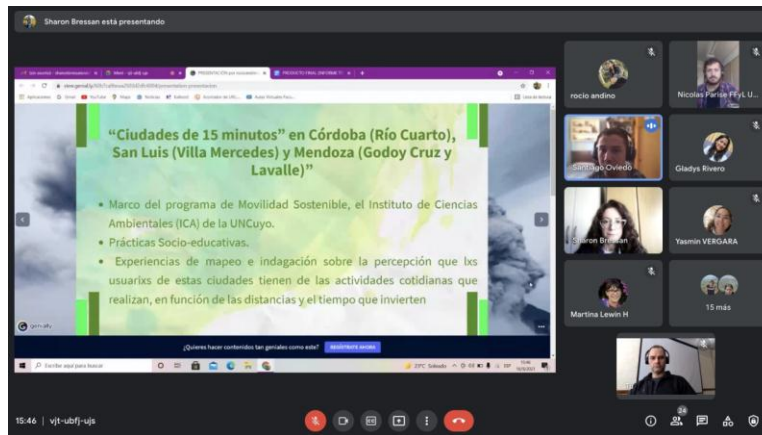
Sharon Bressan está presentando

“Ciudades de 15 minutos” en Córdoba (Río Cuarto), San Luis (Villa Mercedes) y Mendoza (Godoy Cruz y Lavalle)”

• Marco del programa de Movilidad Sostenible, el Instituto de Ciencias Ambientales (ICA) de la UNCuyo.
• Prácticas Socio-educativas.
• Experiencias de mapeo e indagación sobre la percepción que lxs usuarixs de estas ciudades tienen de las actividades cotidianas que realizan, en función de las distancias y el tiempo que invierten

genially

¿Quieres hacer contenidos tan geniales como este? REGÍSTRATE AHORA

Escribir aquí para buscar

rocio andino
Nicolas Parise FFyL U...
Santiago Oviedo
Gladys Rivero
Sharon Bressan
Yasmin VERGARA
Martina Lewin H
15 más

15:46 | vjt-ubfj-ujs
24